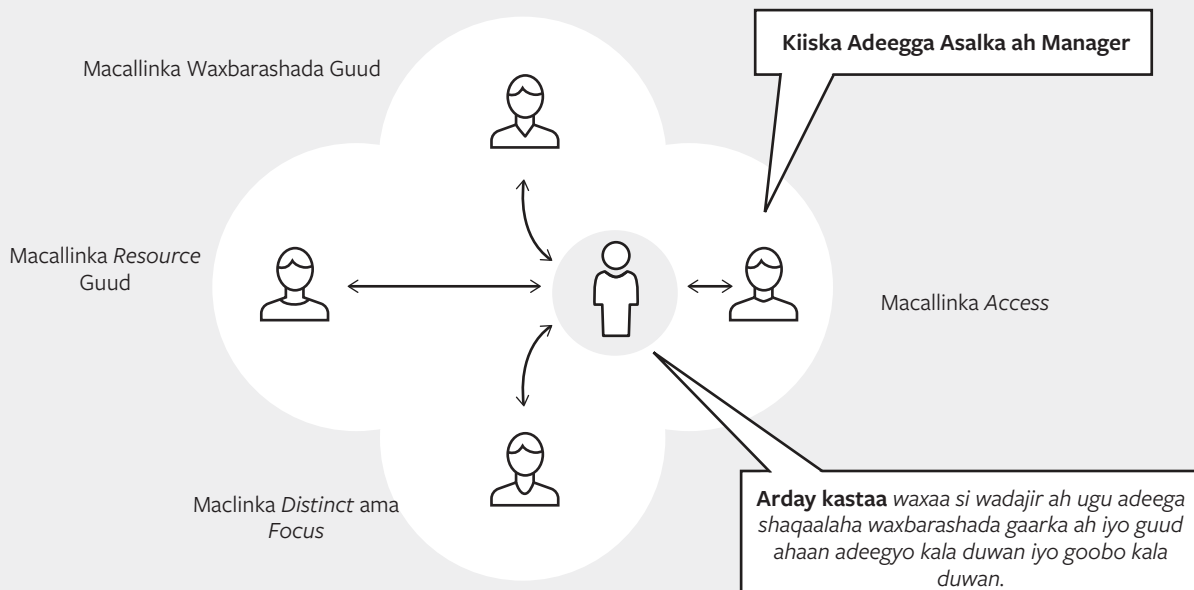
Kiiska Adeegga Asalka ah Manager

Macallinka Waxbarashada Guud

Macallinka *Resource* Guud

Macallinka *Access*

Maclinka *Distinct* ama *Focus*

**Arday kastaa** *waxaa si wadajir ah ugu adeega shaqaalaha waxbarashada gaarka ah iyo guud ahaan adeegyo kala duwan iyo goobo kala duwan.*